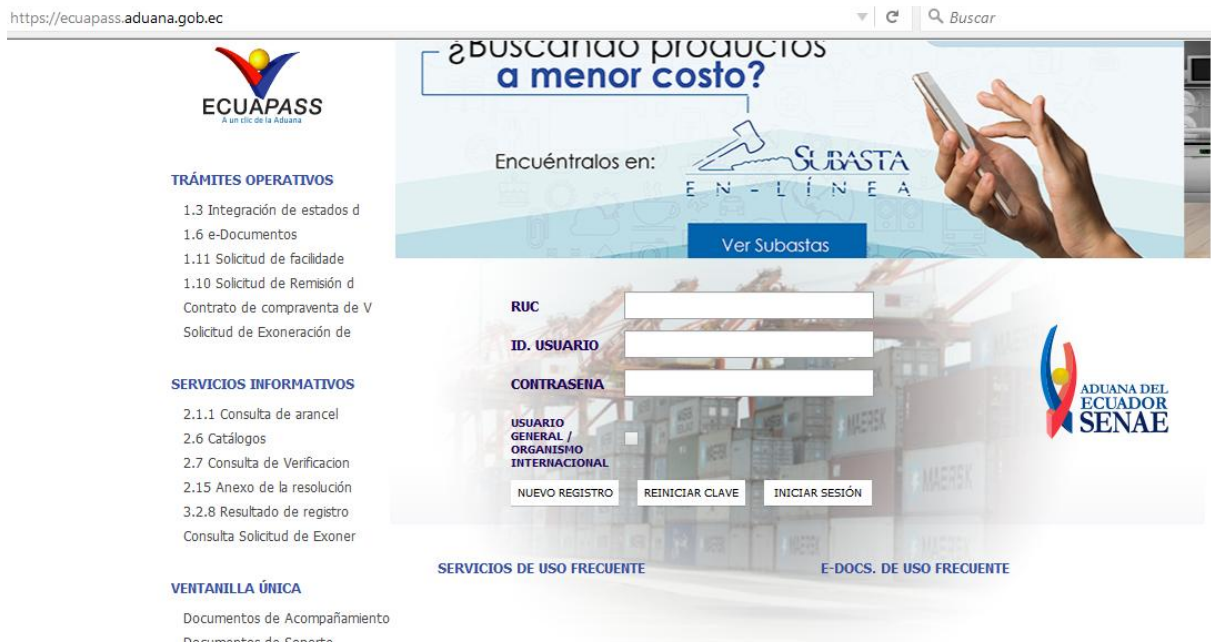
https://ecuapass.aduana.gob.ec

Buscar

ECUAPASS
A un clic de la Aduana

¿Buscando productos a menor costo?

Encuéntralos en: SUBASTA EN-LÍNEA

Ver Subastas

TRÁMITES OPERATIVOS

1.3 Integración de estados d
1.6 e-Documentos
1.11 Solicitud de facilidade
1.10 Solicitud de Remisión d
Contrato de compraventa de V
Solicitud de Exoneración de

SERVICIOS INFORMATIVOS

2.1.1 Consulta de arancel
2.6 Catálogos
2.7 Consulta de Verificacion
2.15 Anexo de la resolución
3.2.8 Resultado de registro
Consulta Solicitud de Exoner

VENTANILLA ÚNICA

Documentos de Acompañamiento
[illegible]

RUC
ID. USUARIO
CONTRASENA
USUARIO GENERAL / ORGANISMO INTERNACIONAL

NUEVO REGISTRO
REINICIAR CLAVE
INICIAR SESIÓN

ADUANA DEL ECUADOR SENAE

MAERSK

SERVICIOS DE USO FRECUENTE
E-DOCS. DE USO FRECUENTE